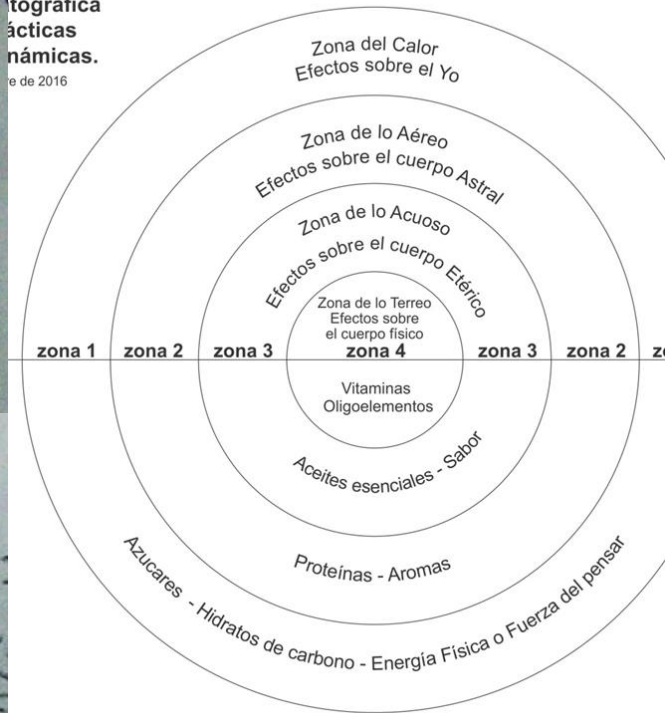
tografica
ácticas
námicas.
e de 2016

Zona del Calor
Efectos sobre el Yo

Zona de lo Aéreo
Efectos sobre el cuerpo Astral

Zona de lo Acuoso
Efectos sobre el cuerpo Etérico

Zona de lo Terreo
Efectos sobre
el cuerpo físico

zona 1 zona 2 zona 3 zona 4 zona 3 zona 2 zo

Vitaminas
Oligoelementos

Aceites esenciales - Sabor

Proteínas - Aromas

Azucares - Hidratos de carbono - Energía Física o Fuerza del pensar